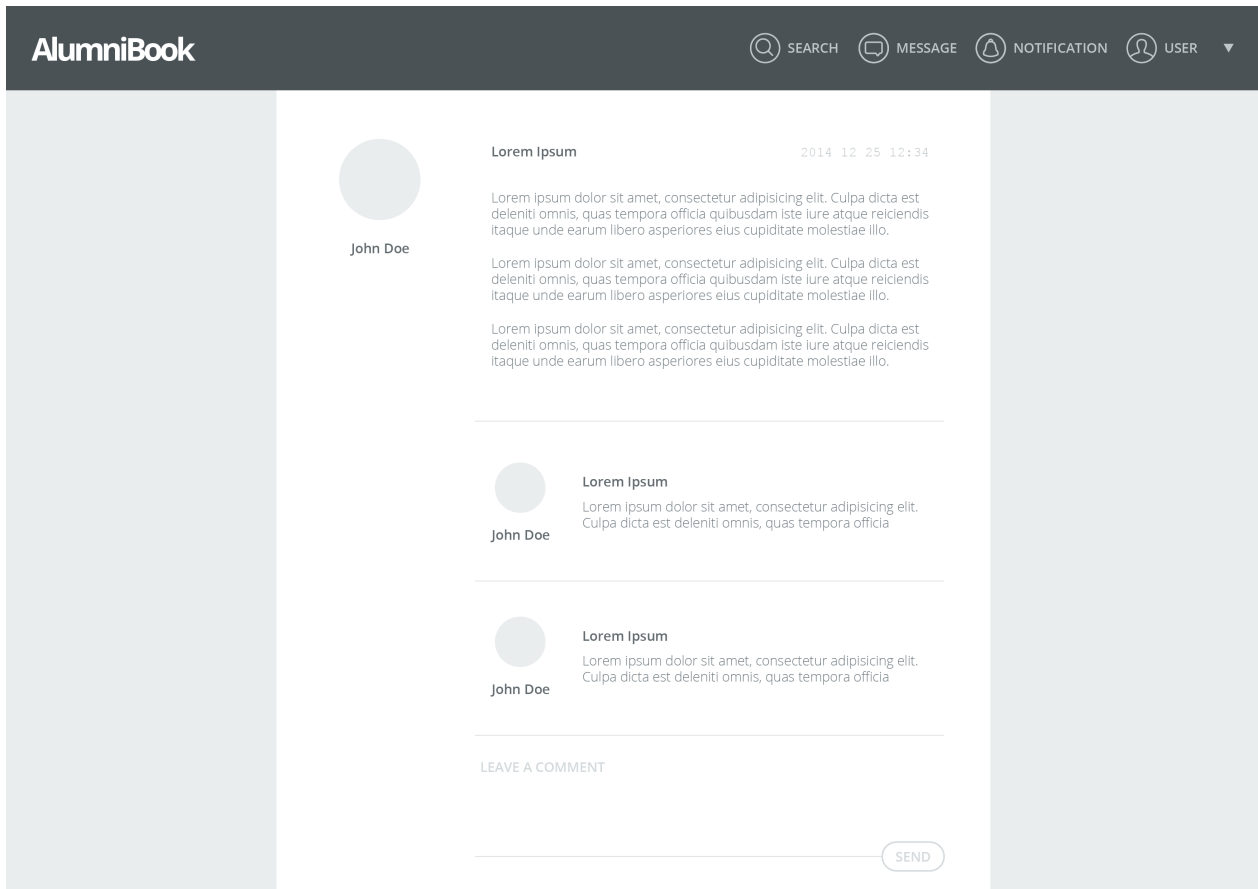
AlumniBook

SEARCH MESSAGE NOTIFICATION USER ▼

John Doe

Lorem Ipsum

2014 12 25 12:34

Lorem ipsum dolor sit amet, consectetur adipisicing elit. Culpa dicta est deleniti omnis, quas tempora officia quibusdam iste iure atque reiciendis itaque unde earum libero asperiores eius cupiditate molestiae illo.

Lorem ipsum dolor sit amet, consectetur adipisicing elit. Culpa dicta est deleniti omnis, quas tempora officia quibusdam iste iure atque reiciendis itaque unde earum libero asperiores eius cupiditate molestiae illo.

Lorem ipsum dolor sit amet, consectetur adipisicing elit. Culpa dicta est deleniti omnis, quas tempora officia quibusdam iste iure atque reiciendis itaque unde earum libero asperiores eius cupiditate molestiae illo.

John Doe

Lorem Ipsum

Lorem ipsum dolor sit amet, consectetur adipisicing elit. Culpa dicta est deleniti omnis, quas tempora officia

John Doe

Lorem Ipsum

Lorem ipsum dolor sit amet, consectetur adipisicing elit. Culpa dicta est deleniti omnis, quas tempora officia

LEAVE A COMMENT

SEND